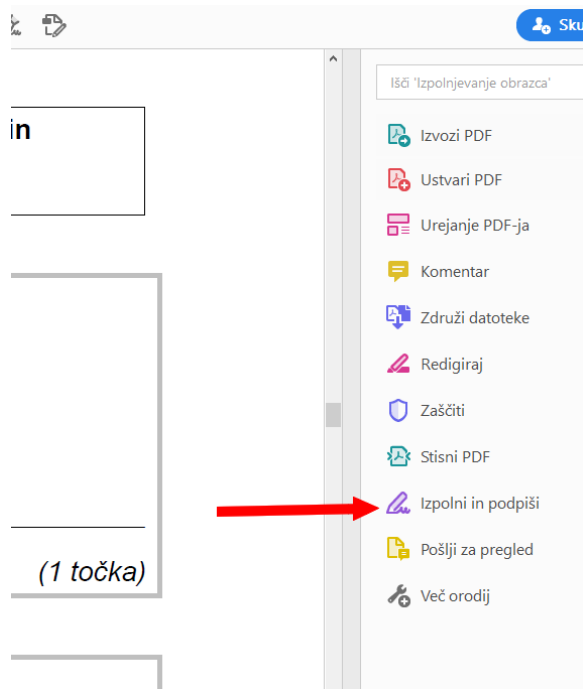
Sku

in

(1 točka)

Išči 'Izpolnjevanje obrazca'

Izvozi PDF

Ustvari PDF

Urejanje PDF-ja

Komentar

Združi datoteke

Redigiraj

Zaščiti

Stisni PDF

Izpolni in podpiši

Pošlji za pregled

Več orodij